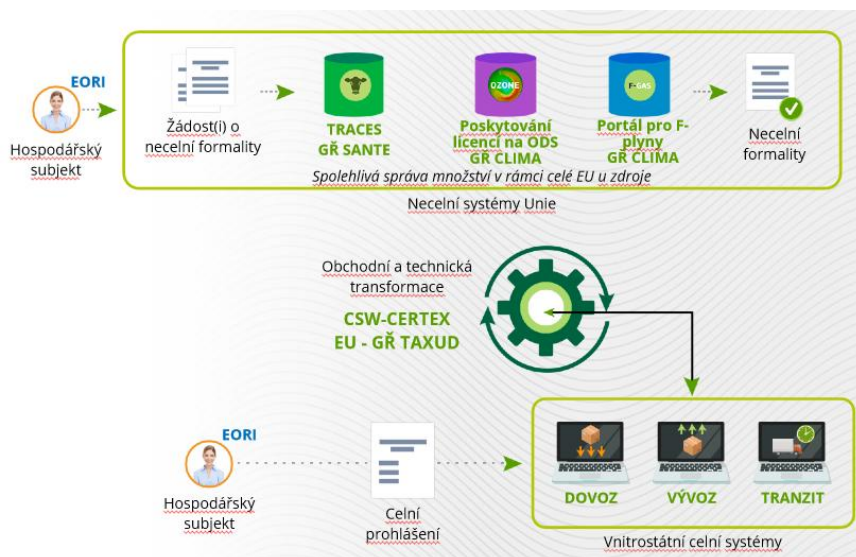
EORI

Hospodářský subjekt

Žádost(i) o necelní formality

TRACES
GŘ SANTE

OZONE

Poskytování licencí na ODS
GŘ CLIMA

F-GAS

Portál pro F-plyny
GŘ CLIMA

Necelní formality

Spolehlivá správa množství v rámci celé EU u zdroje

Necelní systémy Unie

Obchodní a technická transformace

CSW-CERTEX
EU - GŘ TAXUD

EORI

Hospodářský subjekt

Celní prohlášení

DOVOZ

VÝVOZ

TRANZIT

Vnitrostátní celní systémy